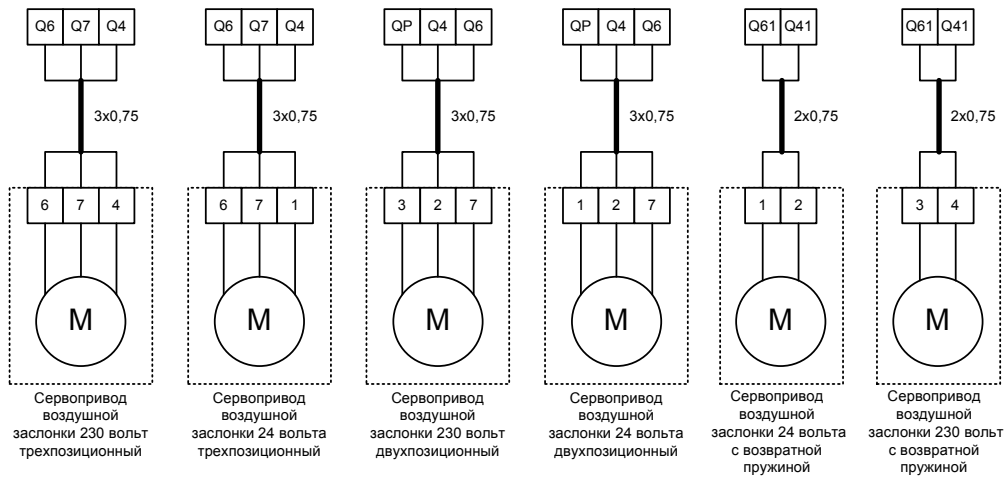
Q6 Q7 Q4
3x0,75
6 7 4
M
Сервопривод воздушной заслонки 230 вольт трехпозиционный

Q6 Q7 Q4
3x0,75
6 7 1
M
Сервопривод воздушной заслонки 24 вольта трехпозиционный

QP Q4 Q6
3x0,75
3 2 7
M
Сервопривод воздушной заслонки 230 вольт двухпозиционный

QP Q4 Q6
3x0,75
1 2 7
M
Сервопривод воздушной заслонки 24 вольта двухпозиционный

Q61 Q41
2x0,75
1 2
M
Сервопривод воздушной заслонки 24 вольта с возвратной пружиной

Q61 Q41
2x0,75
3 4
M
Сервопривод воздушной заслонки 230 вольт с возвратной пружиной